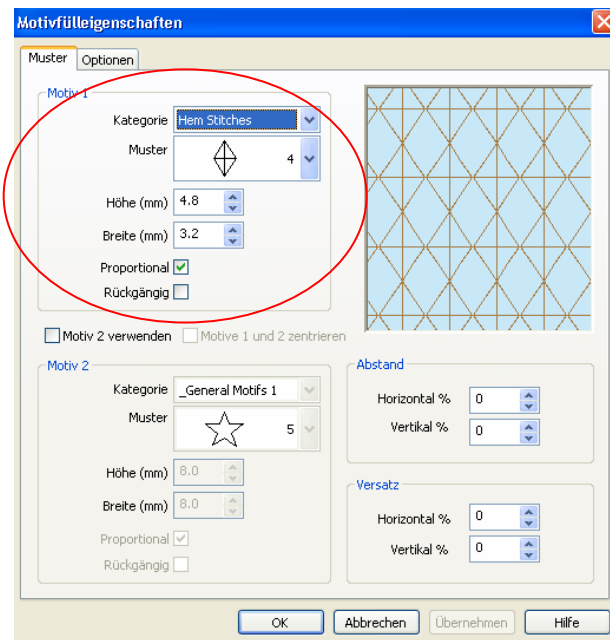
Motivfülleigenschaften

Muster | Optionen

Motiv 1
Kategorie Hem Stitches
Muster 4
Höhe (mm) 4.8
Breite (mm) 3.2
Proportional
Rückgängig

Motiv 2 verwenden   Motive 1 und 2 zentrieren

Motiv 2
Kategorie _General Motifs 1
Muster 5
Höhe (mm) 8.0
Breite (mm) 8.0
Proportional
Rückgängig

Abstand
Horizontal % 0
Vertikal % 0

Versatz
Horizontal % 0
Vertikal % 0

OK   Abbrechen   Übernehmen   Hilfe